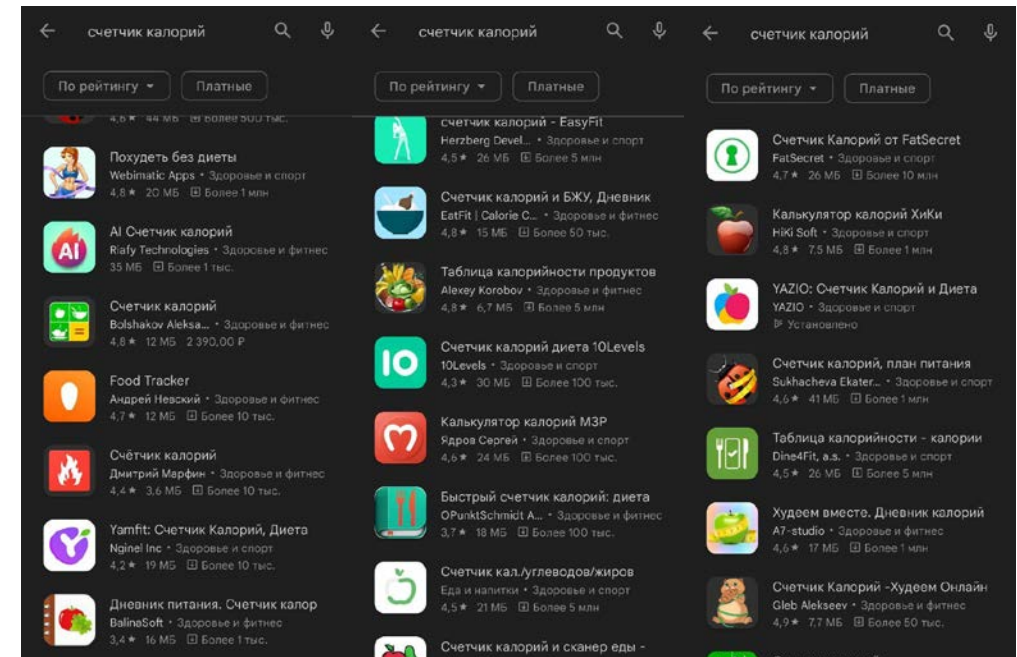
счетчик калорий

По рейтингу ▾ Платные

4,6★ 44 МБ Более 500 тыс.

Похудеть без диеты
Webimatic Apps • Здоровье и спорт
4,8★ 20 МБ Более 1 млн

AI Счетчик калорий
Riafy Technologies • Здоровье и фитнес
35 МБ Более 1 тыс.

Счетчик калорий
Bolshakov Aleksa... • Здоровье и фитнес
4,8★ 12 МБ 2 390,00 ₽

Food Tracker
Андрей Невский • Здоровье и фитнес
4,7★ 12 МБ Более 10 тыс.

Счётчик калорий
Дмитрий Марфин • Здоровье и фитнес
4,4★ 3,6 МБ Более 10 тыс.

Yamfit: Счетчик Калорий, Диета
Nginel Inc • Здоровье и спорт
4,2★ 19 МБ Более 10 тыс.

Дневник питания. Счетчик калор
BalinaSoft • Здоровье и фитнес
3,4★ 16 МБ Более 1 тыс.

счетчик калорий

По рейтингу ▾ Платные

счетчик калорий - EasyFit
Herzberg Devel... • Здоровье и спорт
4,5★ 26 МБ Более 5 млн

Счетчик калорий и БЖУ, Дневник
EatFit | Calorie C... • Здоровье и фитнес
4,8★ 15 МБ Более 50 тыс.

Таблица калорийности продуктов
Alexey Korobov • Здоровье и фитнес
4,8★ 6,7 МБ Более 5 млн

Счетчик калорий диета 10Levels
10Levels • Здоровье и спорт
4,3★ 30 МБ Более 100 тыс.

Калькулятор калорий МЗР
Ядров Сергей • Здоровье и спорт
4,6★ 24 МБ Более 100 тыс.

Быстрый счетчик калорий: диета
OPunktSchmidt A... • Здоровье и фитнес
3,7★ 18 МБ Более 100 тыс.

Счетчик кал./углеводов/жиров
Еда и напитки • Здоровье и спорт
4,5★ 21 МБ Более 5 млн

Счетчик калорий и сканер еды -

счетчик калорий

По рейтингу ▾ Платные

Счетчик Калорий от FatSecret
FatSecret • Здоровье и спорт
4,7★ 26 МБ Более 10 млн

Калькулятор калорий ХиКи
HiKi Soft • Здоровье и спорт
4,8★ 7,5 МБ Более 1 млн

YAZIO: Счетчик Калорий и Диета
YAZIO • Здоровье и спорт
Установлено

Счетчик калорий, план питания
Sukhacheva Ekater... • Здоровье и спорт
4,6★ 41 МБ Более 1 млн

Таблица калорийности - калории
Dine4Fit, a.s. • Здоровье и спорт
4,5★ 26 МБ Более 5 млн

Худеем вместе. Дневник калорий
A7-studio • Здоровье и фитнес
4,6★ 17 МБ Более 1 млн

Счетчик Калорий -Худеем Онлайн
Gleb Alekseev • Здоровье и фитнес
4,9★ 7,7 МБ Более 50 тыс.